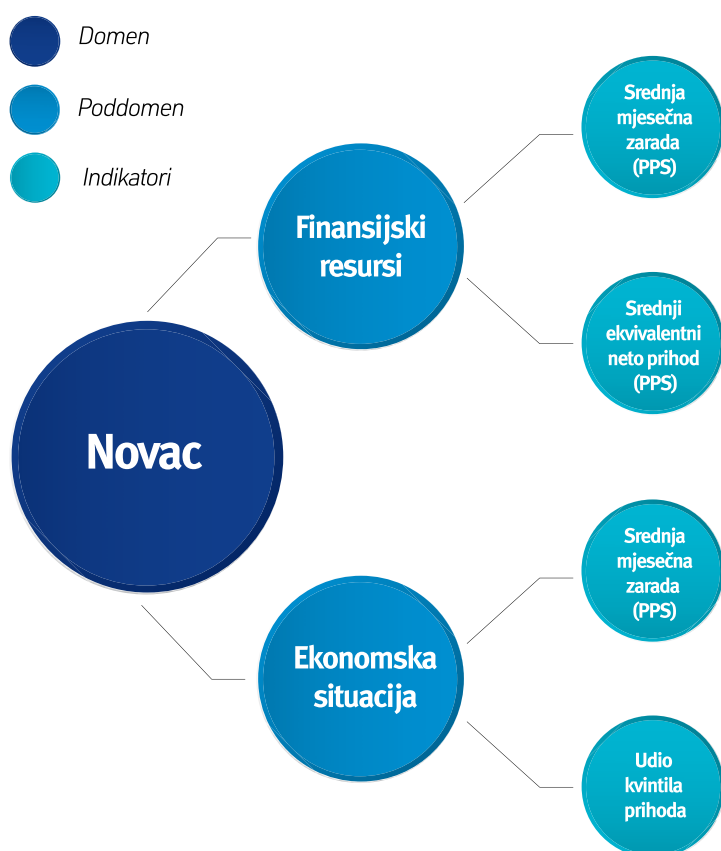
Domen

Poddomen

Indikatori

Novac

Finansijski resursi

Srednja mjesečna zarada (PPS)

Srednji ekvivalentni neto prihod (PPS)

Ekonomska situacija

Srednja mjesečna zarada (PPS)

Udio kvintila prihoda